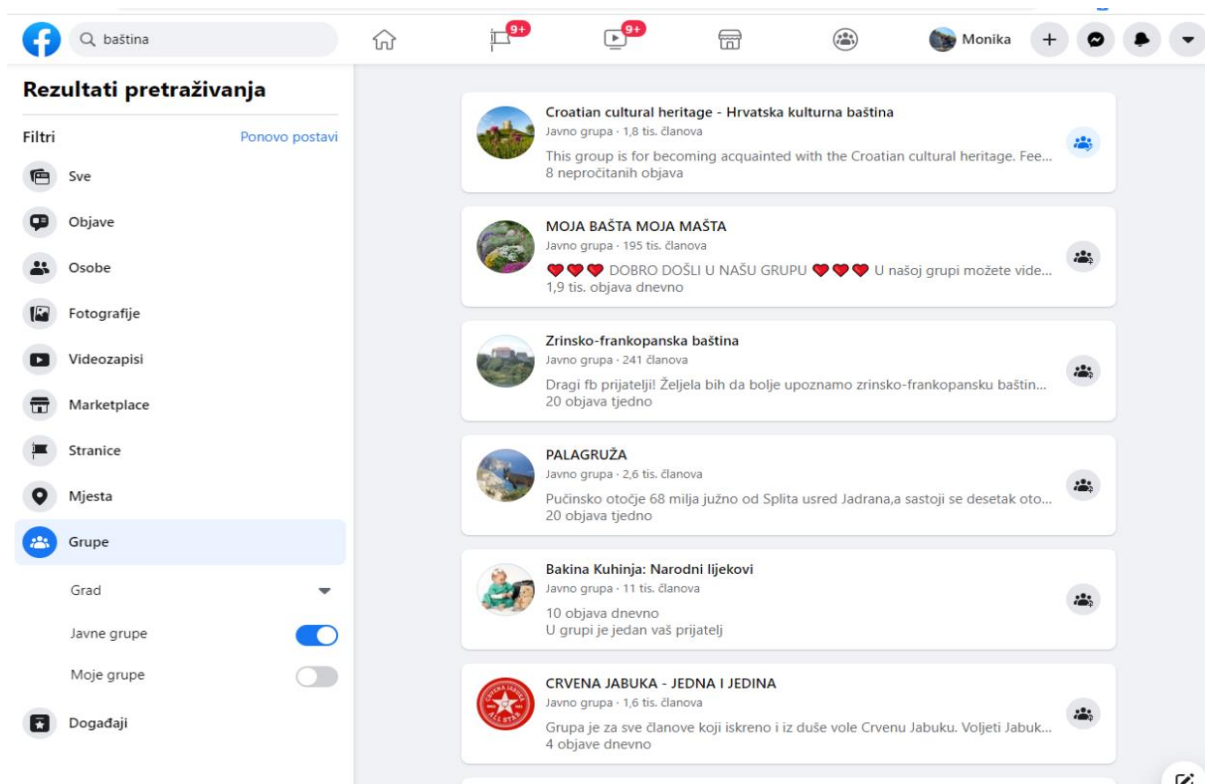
baština

9+

9+

Monika

Rezultati pretraživanja

Filtri

Ponovo postavi

Sve

Objave

Osobe

Fotografije

Videozapisi

Marketplace

Stranice

Mjesta

Grupe

Grad

Javne grupe

Moje grupe

Događaji

Croatian cultural heritage - Hrvatska kulturna baština
Javno grupa · 1,8 tis. članova
This group is for becoming acquainted with the Croatian cultural heritage. Fee...
8 nepročitanih objava

MOJA BAŠTA MOJA MAŠTA
Javno grupa · 195 tis. članova
❤❤❤ DOBRO DOŠLI U NAŠU GRUPU ❤❤❤ U našoj grupi možete vide...
1,9 tis. objava dnevno

Zrinsko-frankopanska baština
Javno grupa · 241 članova
Dragi fb prijatelji! Željela bih da bolje upoznamo zrinsko-frankopansku baštin...
20 objava tjedno

PALAGRUŽA
Javno grupa · 2,6 tis. članova
Pučinsko otočje 68 milja južno od Splita usred Jadrana,a sastoji se desetak oto...
20 objava tjedno

Bakina Kuhinja: Narodni lijekovi
Javno grupa · 11 tis. članova
10 objava dnevno
U grupi je jedan vaš prijatelj

CRVENA JABUKA - JEDNA I JEDINA
Javno grupa · 1,6 tis. članova
Grupa je za sve članove koji iskreno i iz duše vole Crvenu Jabuku. Voljeti Jabuk...
4 objave dnevno